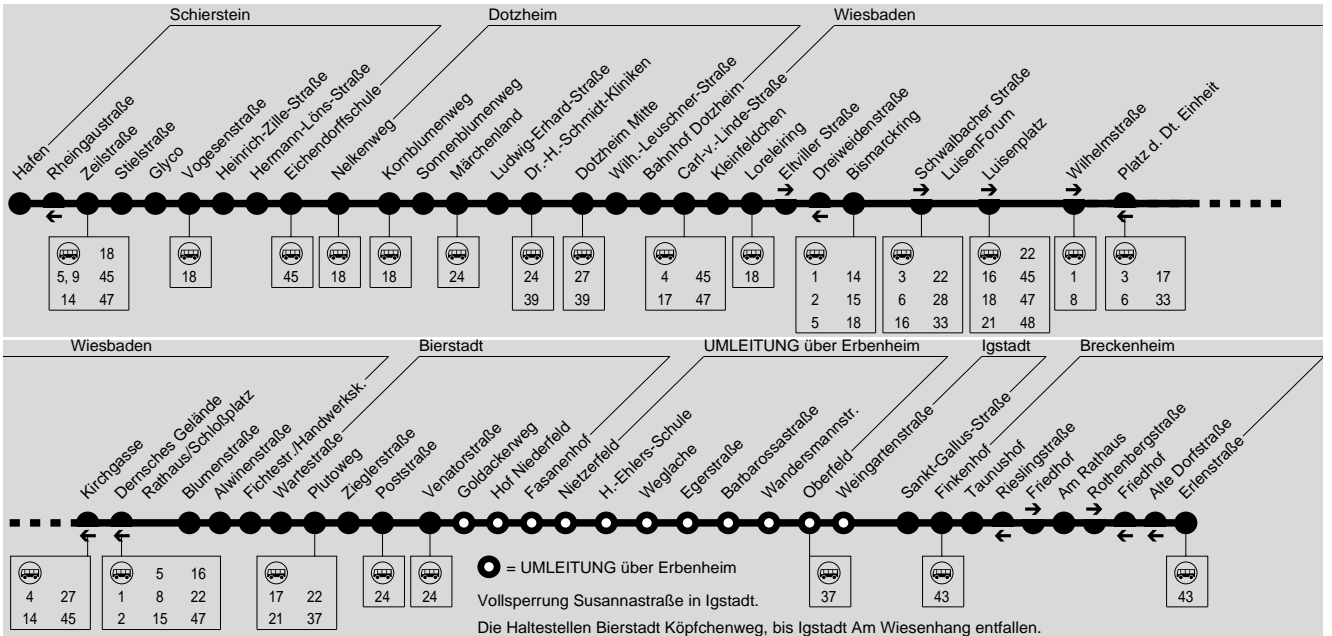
Schierstein

Dotzheim

Wiesbaden

Hafen
Rheingaustraße
Zeilstraße
Stielstraße
Glyco
Vogesenstraße
Heinrich-Zille-Straße
Hermann-Löns-Straße
Eichendorffschule
Nelkenweg
Kornblumenweg
Sonnenblumenweg
Märchenland
Ludwig-Erhard-Straße
Dr.-H.-Schmidt-Kliniken
Dotzheim Mitte
Wilh.-Leuschner-Straße
Bahnhof Dotzheim
Carl-v.-Linde-Straße
Kleinfeldchen
Loreleiring
Eltviller Straße
Dreiweidenstraße
Bismarckring
Schwalbacher Straße
LuisenForum
Luisenplatz
Wilhelmstraße
Platz d. Dt. Einheit

| 18 | 5, 9 | 45 | 14 | 47 |

18

45

18

18

24

24 39

27 39

4 45
17 47

18

1 14
2 15
5 18

3 22
6 28
16 33

22
16 45
18 47
21 48

1
8

3 17
6 33

Wiesbaden

Bierstadt

UMLEITUNG über Erbenheim

Igstadt

Breckenheim

Kirchgasse
Dernsches Gelände
Rathaus/Schloßplatz
Blumenstraße
Alwinenstraße
Fichtestr./Handwerksk.
Wartestraße
Plutoweg
Zieglerstraße
Poststraße
Venatorstraße
Goldackerweg
Hof Niederfeld
Fasanenhof
Nietzerfeld
H.-Ehlers-Schule
Weglache
Egerstraße
Barbarossastraße
Wandersmannstr.
Oberfeld
Weingartenstraße
Sankt-Gallus-Straße
Finkenhof
Taunushof
Rieslingstraße
Friedhof
Am Rathaus
Rothenbergstraße
Friedhof
Alte Dorfstraße
Erlenstraße

4 27
14 45

5 16
1 8 22
2 15 47

17 22
21 37

24

24

= UMLEITUNG über Erbenheim

Vollsperrung Susannastraße in Igstadt.

Die Haltestellen Bierstadt Köpfchenweg, bis Igstadt Am Wiesenhang entfallen.

37

43

43